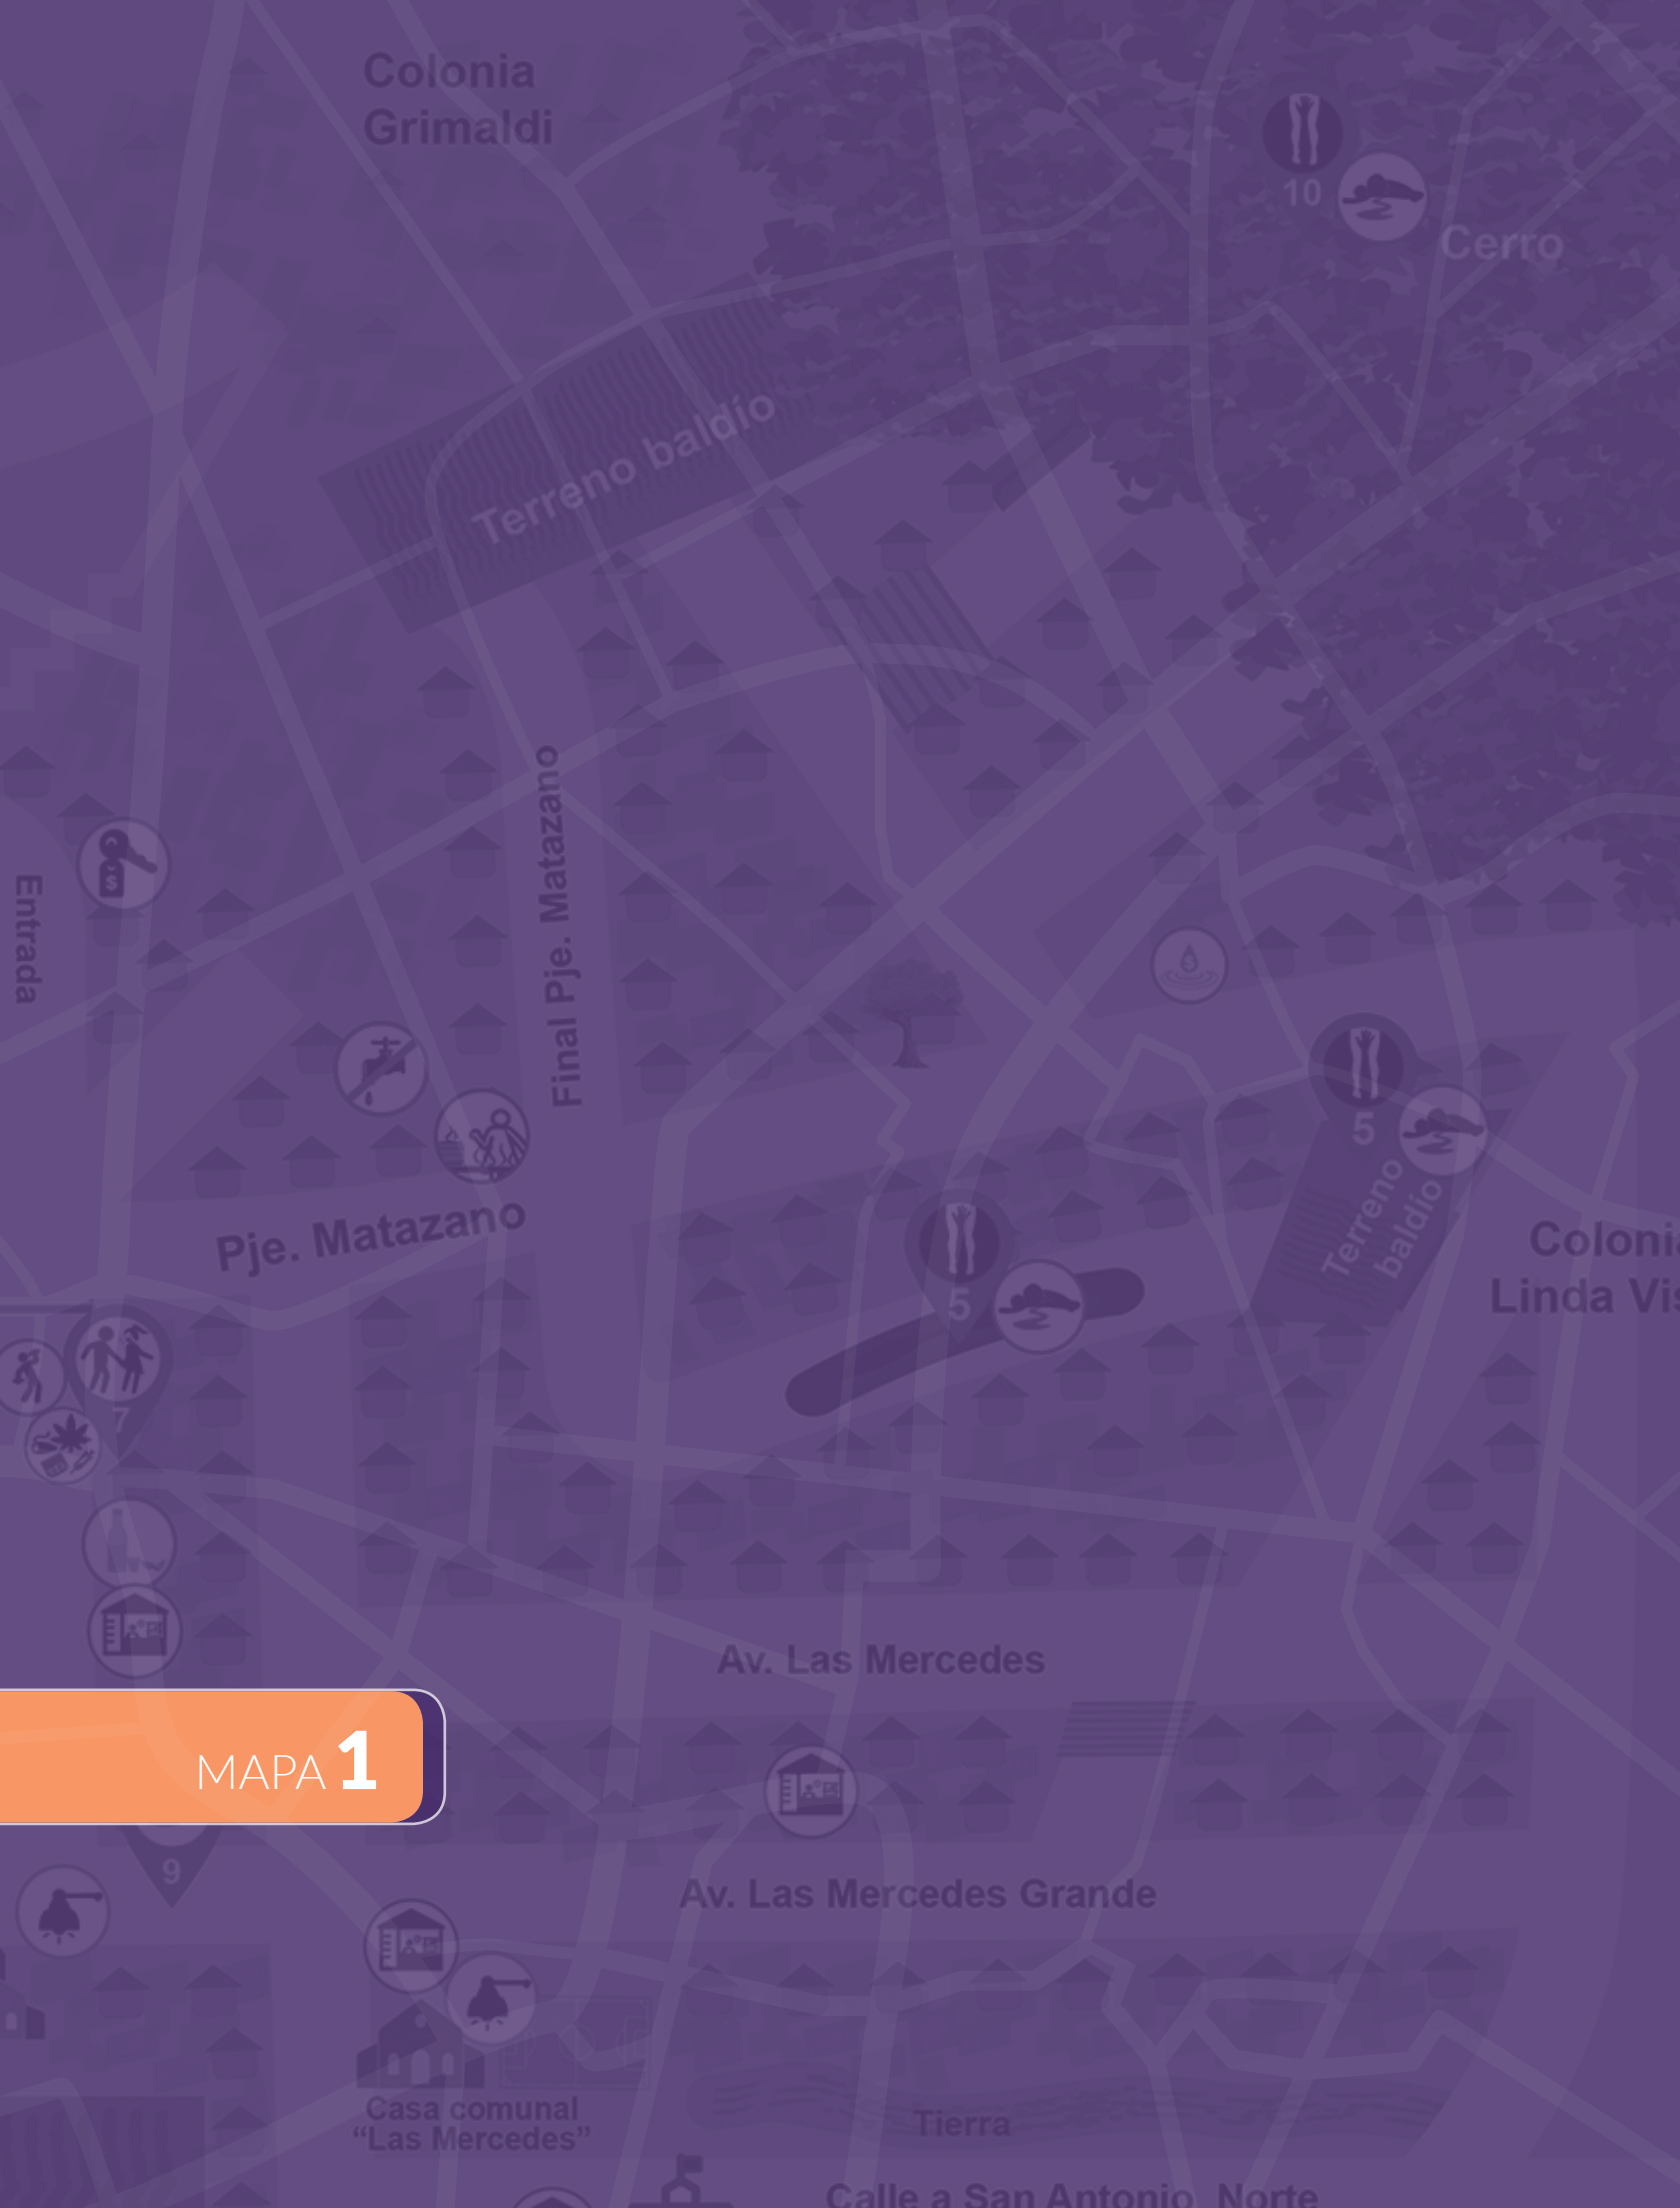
Colonia Grimaldi

10

Cerro

Terreno baldío

Entrada

Final Pje. Matazano

Pje. Matazano

5

5

Terreno baldío

Colonia Linda Vi

7

MAPA 1

Av. Las Mercedes

9

Av. Las Mercedes Grande

Casa comunal "Las Mercedes"

Tierra

Calle a San Antonio Norte